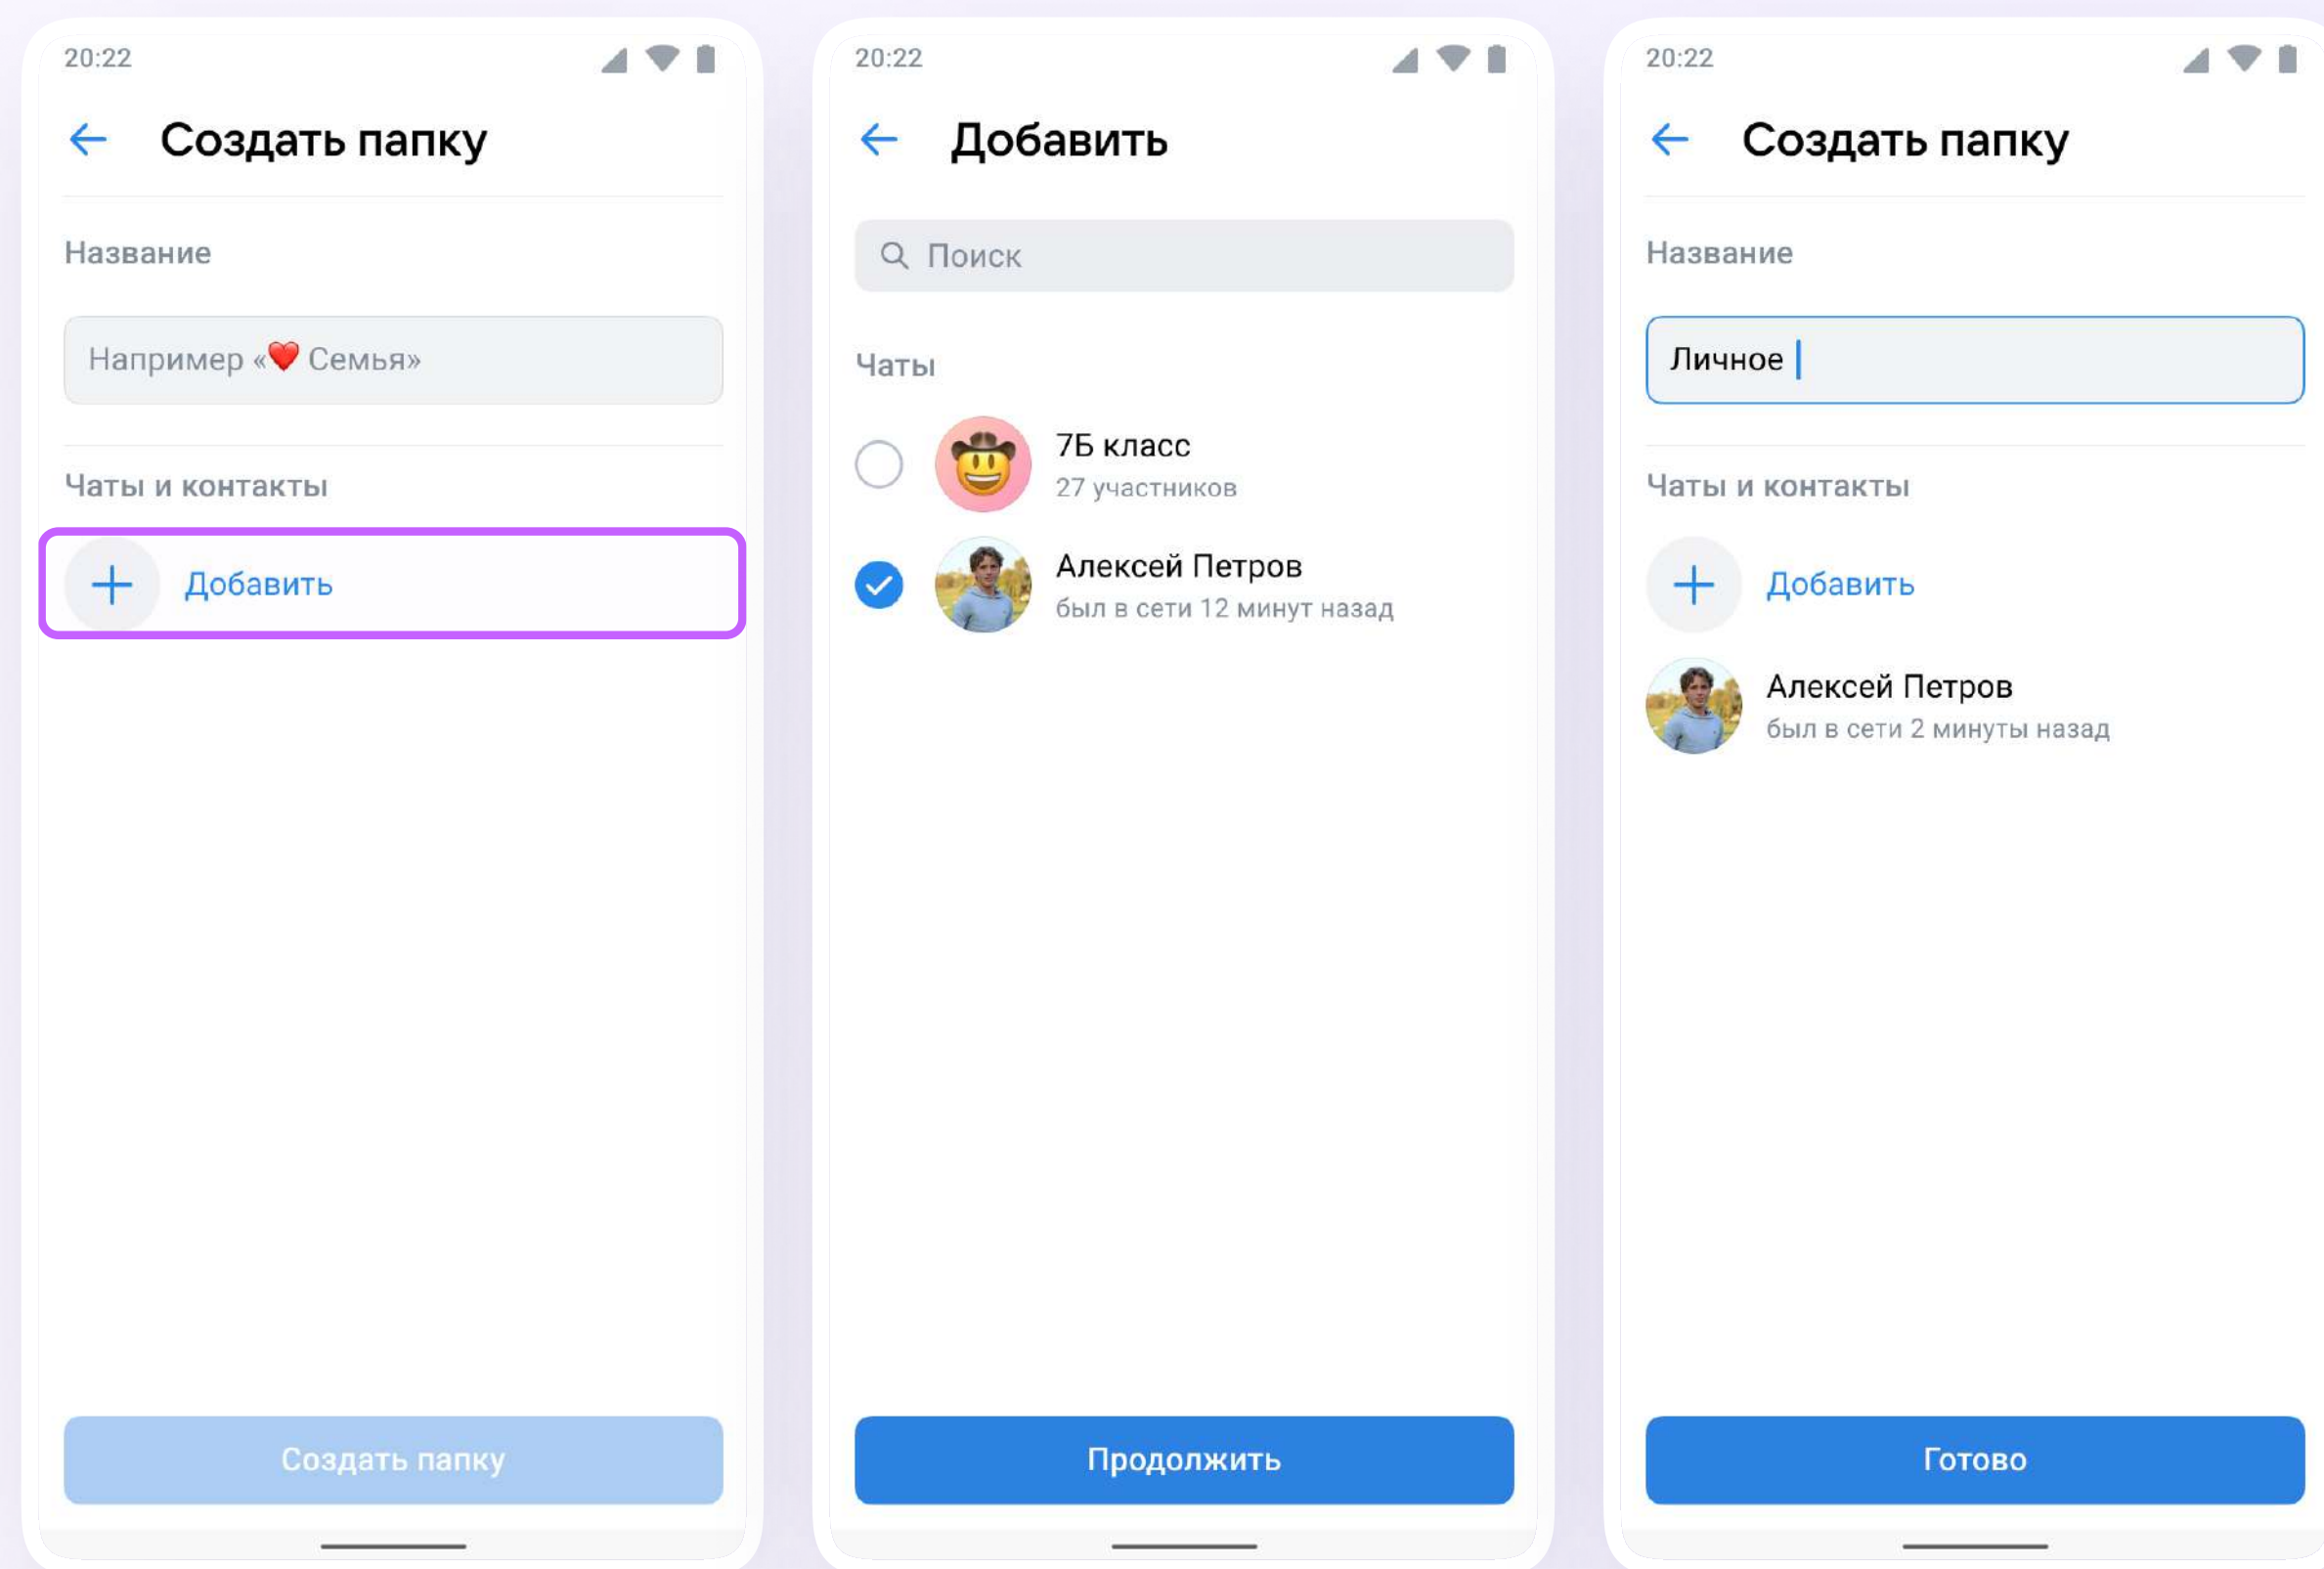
20:22

Создать папку

Название

Например «❤️ Семья»

Чаты и контакты

Добавить

Создать папку

20:22

Добавить

Поиск

Чаты

7Б класс
27 участников

Алексей Петров
был в сети 12 минут назад

Продолжить

20:22

Создать папку

Название

Личное

Чаты и контакты

Добавить

Алексей Петров
был в сети 2 минуты назад

Готово